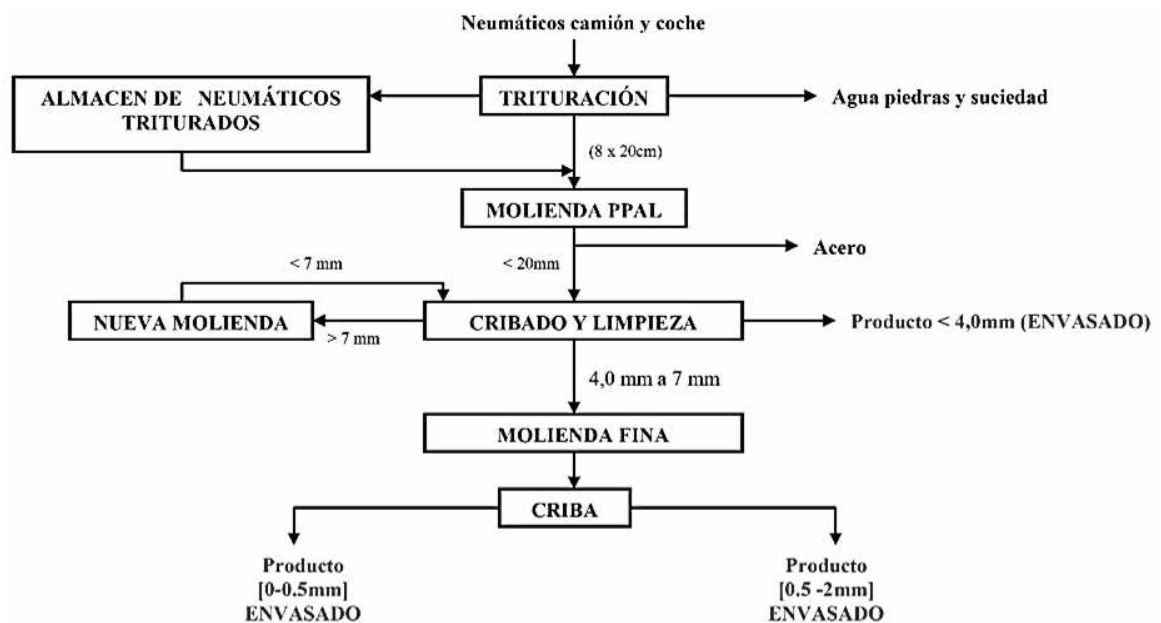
Neumáticos camión y coche

ALMACEN DE NEUMÁTICOS TRITURADOS

TRITURACIÓN

Agua piedras y suciedad

(8 x 20cm)

MOLIENDA PPAL

Acero

< 7 mm

< 20mm

NUEVA MOLIENDA

CRIBADO Y LIMPIEZA

Producto < 4,0mm (ENVASADO)

> 7 mm

4,0 mm a 7 mm

MOLIENDA FINA

CRIBA

Producto [0-0.5mm] ENVASADO

Producto [0.5 -2mm] ENVASADO